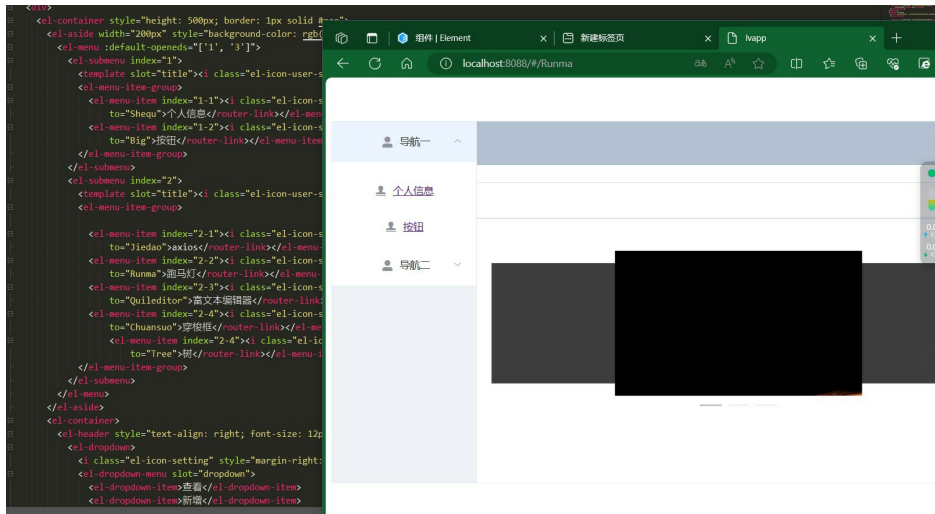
<div>
<el-container style="height: 500px; border: 1px solid #eee">
<el-aside width="200px" style="background-color: rgb(
<el-menu :default-openeds="['1', '3']">
<el-submenu index="1">
<template slot="title"><i class="el-icon-user-s
<el-menu-item-group>
<el-menu-item index="1-1"><i class="el-icon-s
to="Shequ">个人信息</router-link></el-men
<el-menu-item index="1-2"><i class="el-icon-s
to="Big">按钮</router-link></el-menu-item
</el-menu-item-group>
</el-submenu>
<el-submenu index="2">
<template slot="title"><i class="el-icon-user-s
<el-menu-item-group>

<el-menu-item index="2-1"><i class="el-icon-s
to="Jiedao">axios</router-link></el-menu-
<el-menu-item index="2-2"><i class="el-icon-s
to="Runma">跑马灯</router-link></el-menu-
<el-menu-item index="2-3"><i class="el-icon-s
to="Quileditor">富文本编辑器</router-link>
<el-menu-item index="2-4"><i class="el-icon-s
to="Chuansuo">穿梭框</router-link></el-me
<el-menu-item index="2-4"><i class="el-ic
to="Tree">树</router-link></el-menu-i
</el-menu-item-group>
</el-submenu>
</el-menu>
</el-aside>
<el-container>
<el-header style="text-align: right; font-size: 12p
<el-dropdown>
<i class="el-icon-setting" style="margin-right:
<el-dropdown-menu slot="dropdown">
<el-dropdown-item>查看</el-dropdown-item>
<el-dropdown-item>新增</el-dropdown-item>

组件 | Element
新建标签页
lvapp
localhost:8088/#/Runma

导航一
个人信息
按钮
导航二